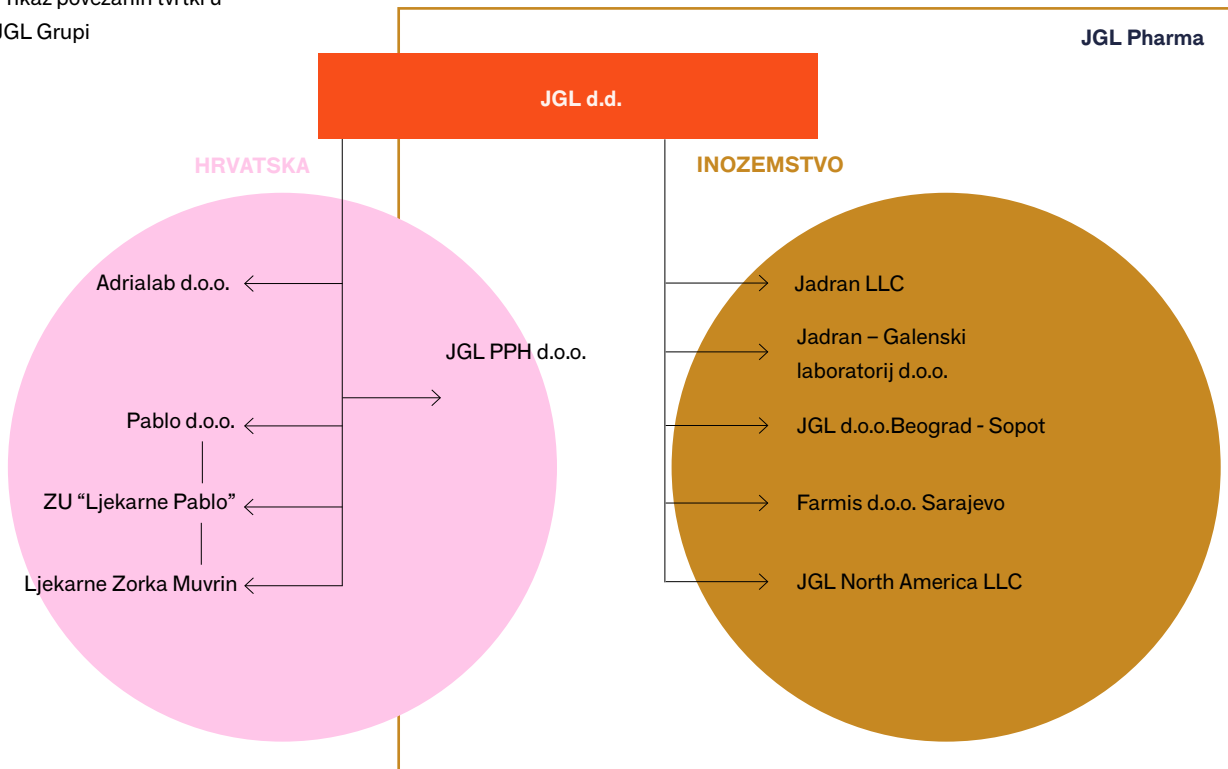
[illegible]ikaz povezanih tvrtki u
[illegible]GL Grupi

JGL Pharma

JGL d.d.

HRVATSKA

INOZEMSTVO

Adrialab d.o.o.

JGL PPH d.o.o.

Pablo d.o.o.

ZU “Ljekarne Pablo”

Ljekarne Zorka Muvrin

Jadran LLC

Jadran – Galenski laboratorij d.o.o.

JGL d.o.o.Beograd - Sopot

Farmis d.o.o. Sarajevo

JGL North America LLC